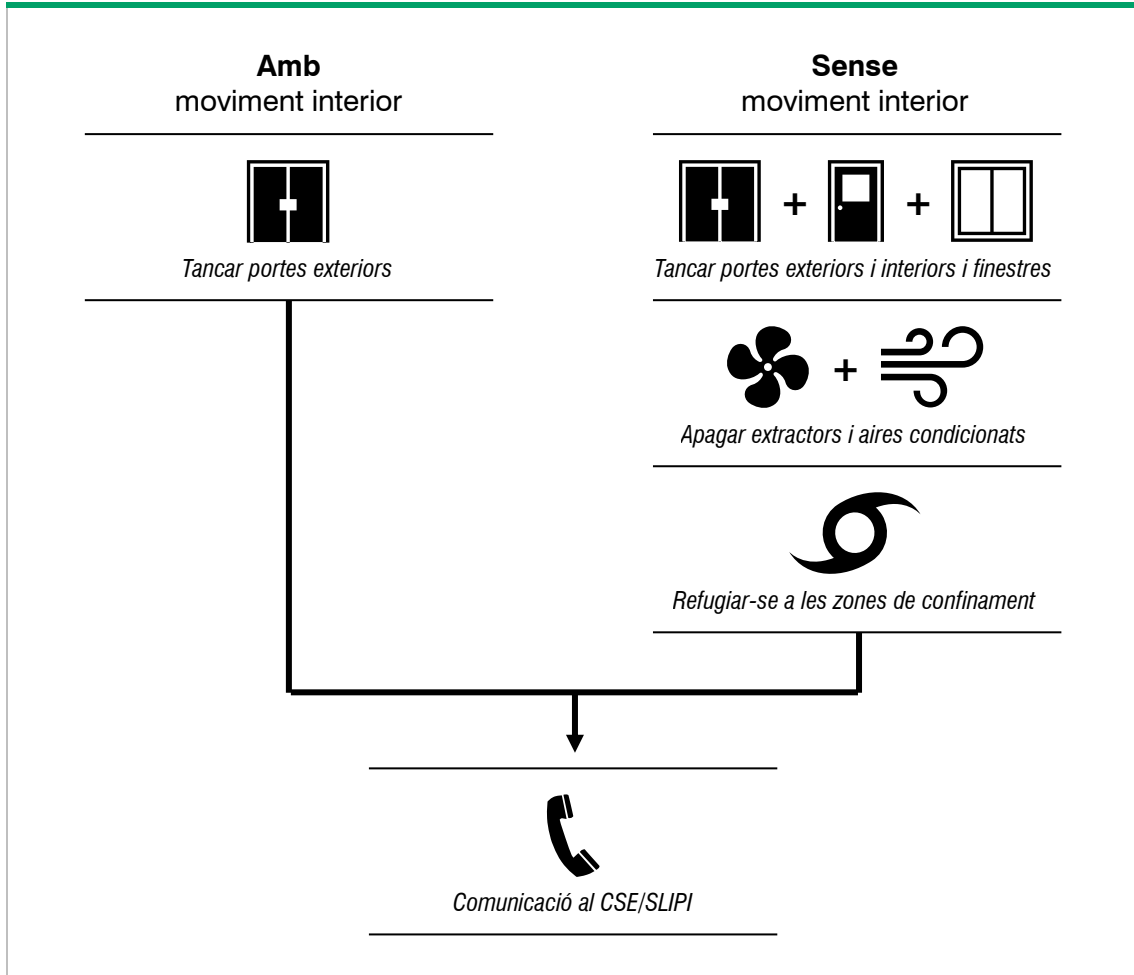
**Amb**
moviment interior

*Tancar portes exteriors*

**Sense**
moviment interior

+ +

*Tancar portes exteriors i interiors i finestres*

+

*Apagar extractors i aires condicionats*

*Refugiar-se a les zones de confinament*

*Comunicació al CSE/SLIPI*